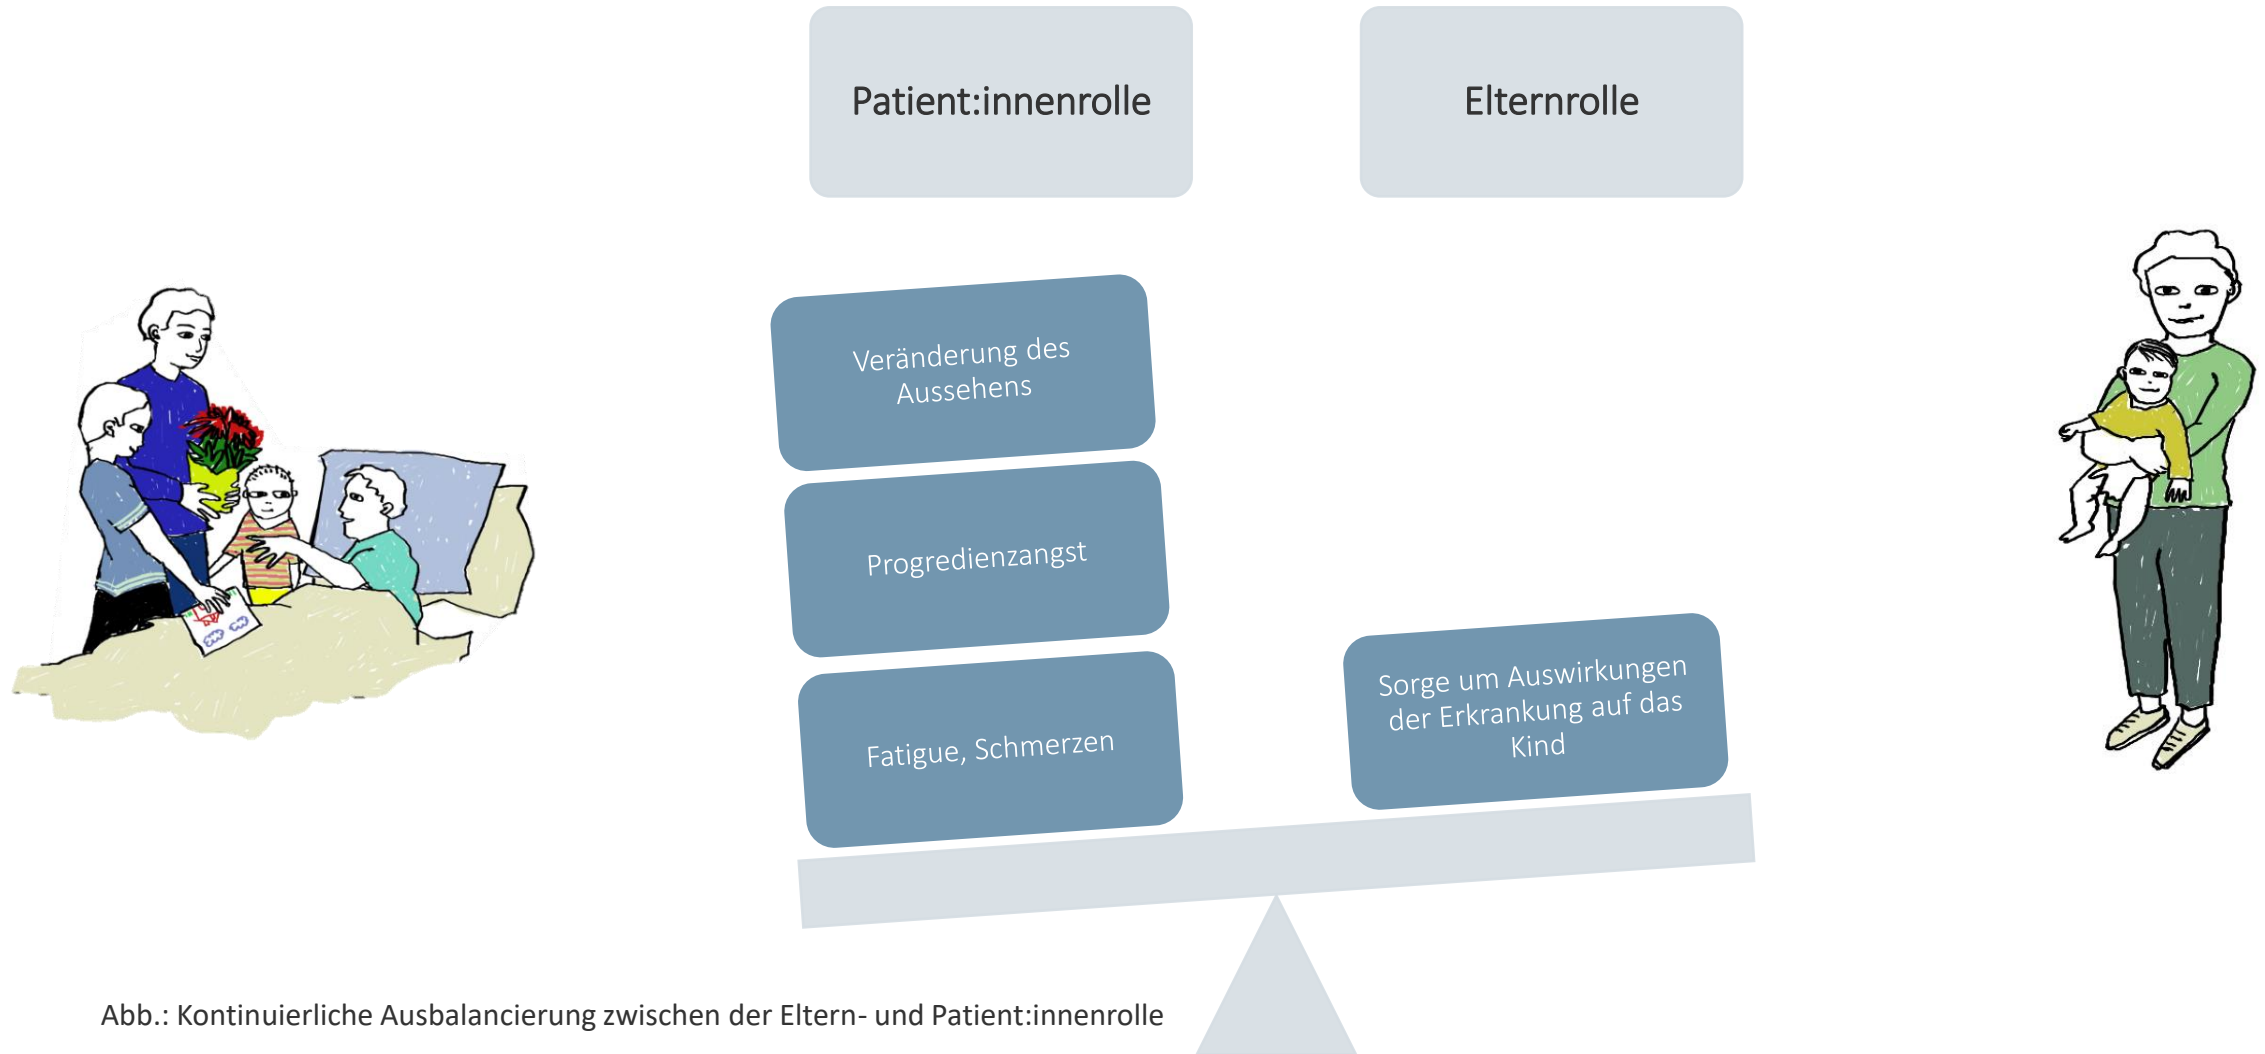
Patient:innenrolle

Elternrolle

Veränderung des Aussehens

Progredienzangst

Fatigue, Schmerzen

Sorge um Auswirkungen der Erkrankung auf das Kind

Abb.: Kontinuierliche Ausbalancierung zwischen der Eltern- und Patient:innenrolle